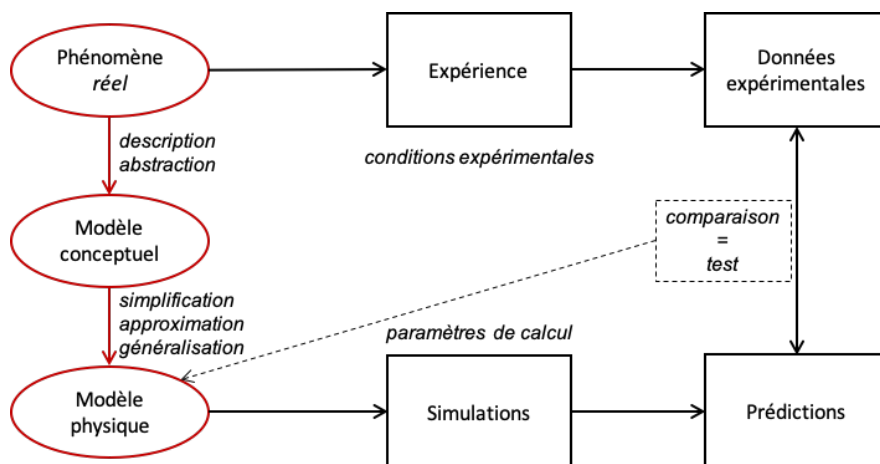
Phénomène
*réel*

Expérience

Données expérimentales

*description*
*abstraction*

*conditions expérimentales*

Modèle conceptuel

*comparaison*
*=*
*test*

*simplification*
*approximation*
*généralisation*

*paramètres de calcul*

Modèle physique

Simulations

Prédictions